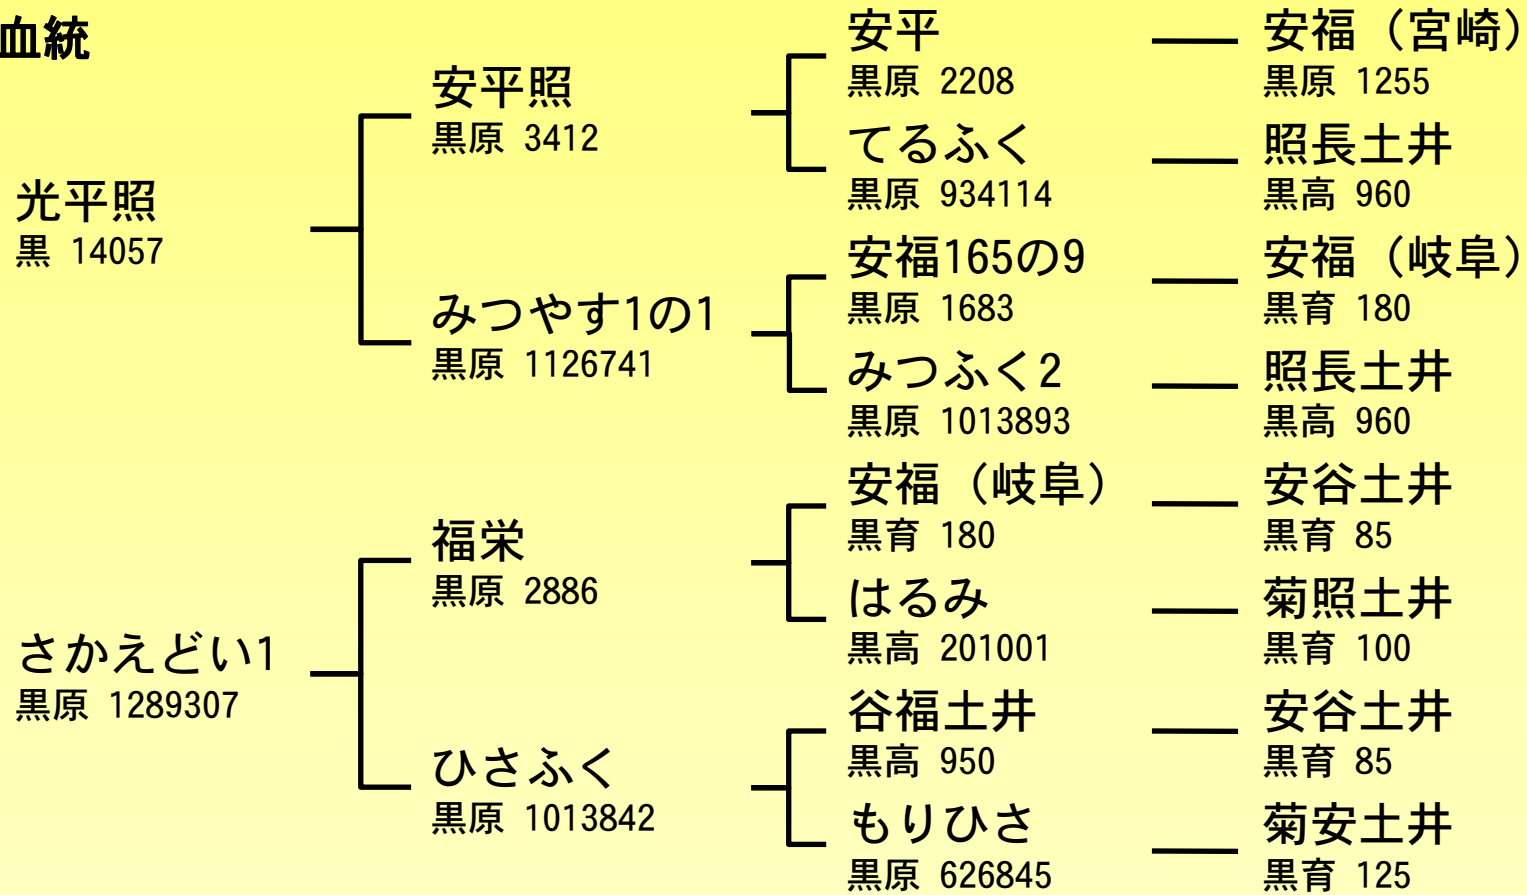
血統

光平照
黒 14057

安平照
黒原 3412

安平
黒原 2208

安福（宮崎）
黒原 1255

てるふく
黒原 934114

照長土井
黒高 960

みつやす1の1
黒原 1126741

安福165の9
黒原 1683

安福（岐阜）
黒育 180

みつふく2
黒原 1013893

照長土井
黒高 960

さかえどい1
黒原 1289307

福栄
黒原 2886

安福（岐阜）
黒育 180

安谷土井
黒育 85

はるみ
黒高 201001

菊照土井
黒育 100

ひさふく
黒原 1013842

谷福土井
黒高 950

安谷土井
黒育 85

もりひさ
黒原 626845

菊安土井
黒育 125